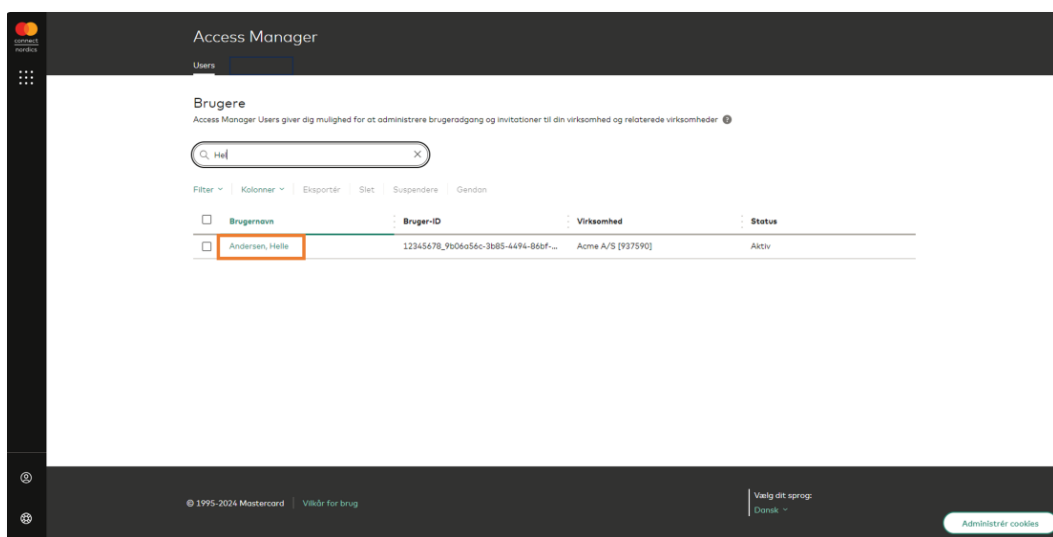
connect nordics

Access Manager

Users

Brugere
Access Manager Users giver dig mulighed for at administrere brugeradgang og invitationer til din virksomhed og relaterede virksomheder

Hel

Filter | Kolonner | Eksportér | Slet | Suspendere | Gendan

| Brugernavn | Bruger-ID | Virksomhed | Status |
|---|---|---|---|
| Andersen, Helle | 12345678_9b06a56c-3b85-4494-86bf-... | Acme A/S [937590] | Aktiv |

© 1995-2024 Mastercard | Vilkår for brug

Vælg dit sprog:
Dansk

Administrér cookies